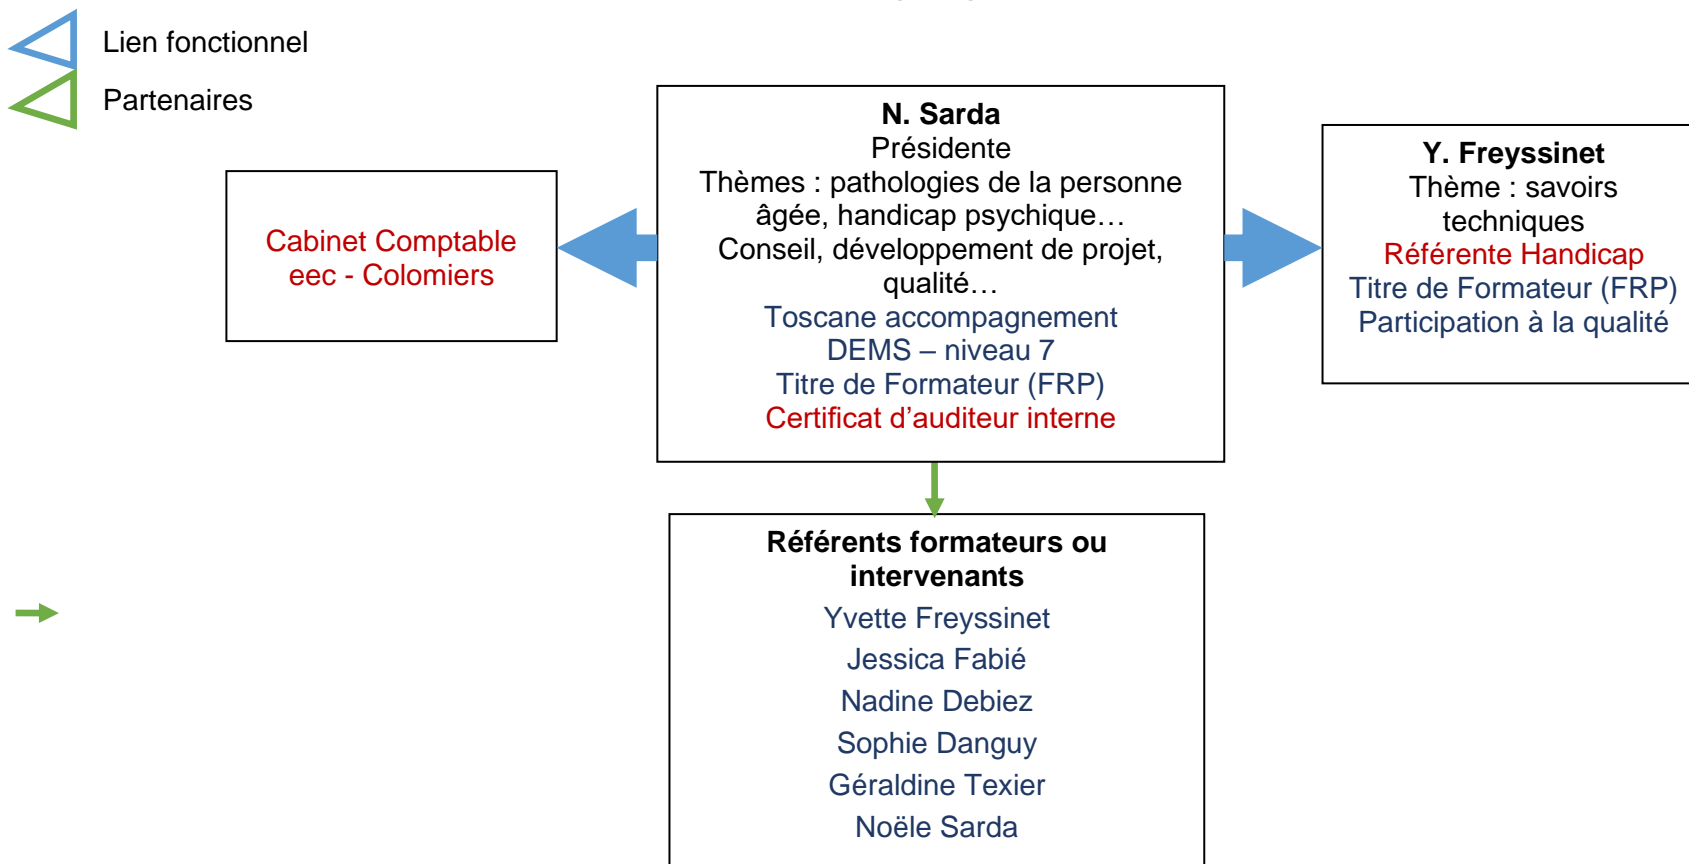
Lien fonctionnel

Partenaires

Cabinet Comptable
eec - Colomiers

**N. Sarda**
Présidente
Thèmes : pathologies de la personne âgée, handicap psychique…
Conseil, développement de projet, qualité…
Toscane accompagnement
DEMS – niveau 7
Titre de Formateur (FRP)
Certificat d’auditeur interne

**Y. Freyssinet**
Thème : savoirs techniques
Référente Handicap
Titre de Formateur (FRP)
Participation à la qualité

**Référents formateurs ou intervenants**
Yvette Freyssinet
Jessica Fabié
Nadine Debiez
Sophie Danguy
Géraldine Texier
Noële Sarda